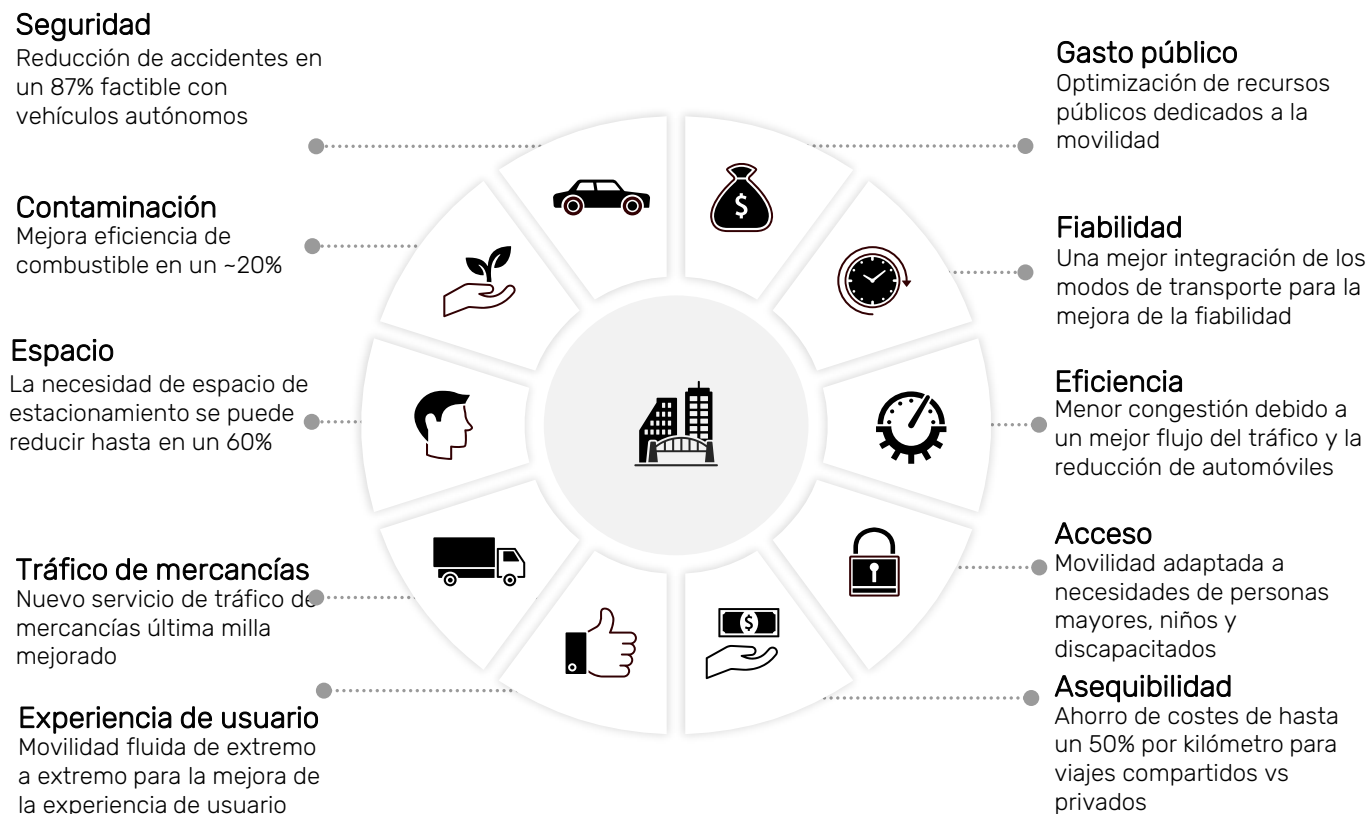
Seguridad
Reducción de accidentes en un 87% factible con vehículos autónomos

Contaminación
Mejora eficiencia de combustible en un ~20%

Espacio
La necesidad de espacio de estacionamiento se puede reducir hasta en un 60%

Tráfico de mercancías
Nuevo servicio de tráfico de mercancías última milla mejorado

Experiencia de usuario
Movilidad fluida de extremo a extremo para la mejora de la experiencia de usuario

Gasto público
Optimización de recursos públicos dedicados a la movilidad

Fiabilidad
Una mejor integración de los modos de transporte para la mejora de la fiabilidad

Eficiencia
Menor congestión debido a un mejor flujo del tráfico y la reducción de automóviles

Acceso
Movilidad adaptada a necesidades de personas mayores, niños y discapacitados

Asequibilidad
Ahorro de costes de hasta un 50% por kilómetro para viajes compartidos vs privados